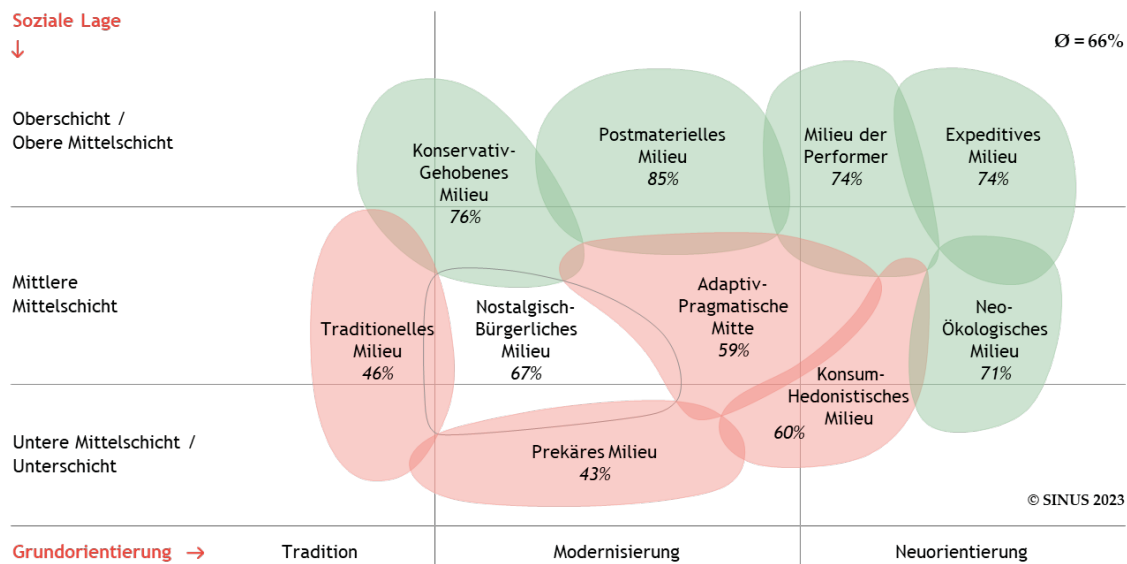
Soziale Lage
↓

Ø = 66%

Oberschicht / Obere Mittelschicht

Mittlere Mittelschicht

Untere Mittelschicht / Unterschicht

Konservativ-Gehobenes Milieu
*76%*

Postmaterielles Milieu
*85%*

Milieu der Performer
*74%*

Expeditives Milieu
*74%*

Traditionelles Milieu
*46%*

Nostalgisch-Bürgerliches Milieu
*67%*

Adaptiv-Pragmatische Mitte
*59%*

Neo-Ökologisches Milieu
*71%*

Konsum-Hedonistisches Milieu
*60%*

Prekäres Milieu
*43%*

© SINUS 2023

Grundorientierung →    Tradition    Modernisierung    Neuorientierung